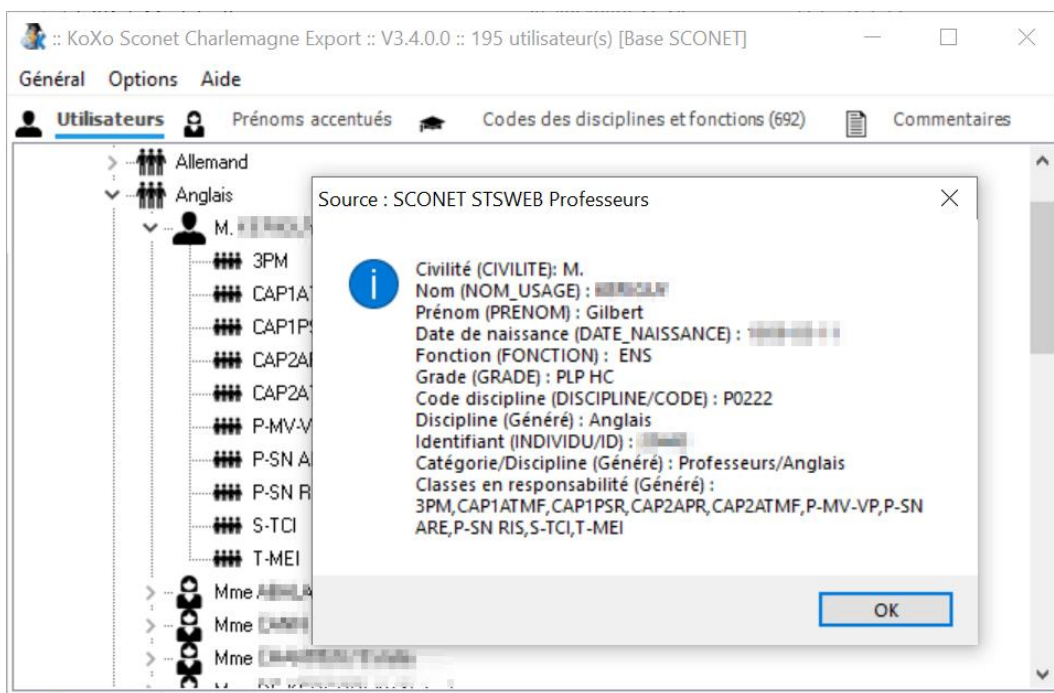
:: KoXo Sconet Charlemagne Export :: V3.4.0.0 :: 195 utilisateur(s) [Base SCONET]

Général Options Aide

Utilisateurs Prénoms accentués Codes des disciplines et fonctions (692) Commentaires

Allemand
Anglais
M. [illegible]
3PM
CAP1A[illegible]
CAP1P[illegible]
CAP2A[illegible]
CAP2A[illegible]
P-MV-V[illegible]
P-SN A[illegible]
P-SN R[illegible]
S-TCI
T-MEI
Mme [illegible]
Mme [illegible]
Mme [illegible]

Source : SCONET STSWEB Professeurs

Civilité (CIVILITE): M.
Nom (NOM_USAGE) : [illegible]
Prénom (PRENOM) : Gilbert
Date de naissance (DATE_NAISSANCE) : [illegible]
Fonction (FONCTION) : ENS
Grade (GRADE) : PLP HC
Code discipline (DISCIPLINE/CODE) : P0222
Discipline (Généré) : Anglais
Identifiant (INDIVIDU/ID) : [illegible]
Catégorie/Discipline (Généré) : Professeurs/Anglais
Classes en responsabilité (Généré) :
3PM,CAP1ATMF,CAP1PSR,CAP2APR,CAP2ATMF,P-MV-VP,P-SN ARE,P-SN RIS,S-TCI,T-MEI

OK